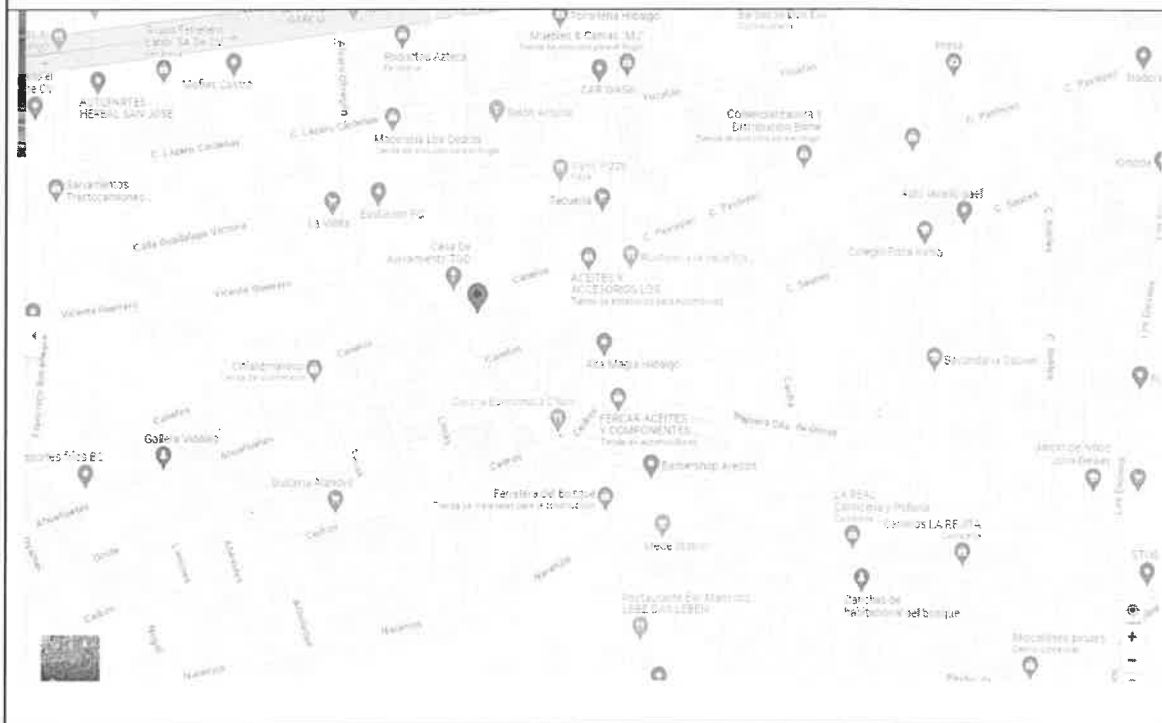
Ferretería Hidalgo
Muebles & Camas "MJ"
Refaccionaria Azteca
Muñez Castro
AUTOPARTES HERBAL SAN JOSE
CAR WASH
Comercializadora y Distribuidora Borne
C. Lazaro Cardenas
Mecanica Los Dedos
Sacramentos Tractocamiones
Taqueria
Auto lavado Jaef
La Villita
Calle Guadalupe Victoria
Casa De Apartamento 2GO
ACEITES Y ACCESORIOS LOS
Colegio Pasta Verde
Vicente Guerrero
Cerrajeria
Alta Magia Hidalgo
Secundaria Gauss
Galería Vidalia
FERCAR ACEITES Y COMPONENTES
Barbershop Aveson
Ferretería Del bosque
LA REAL Carniceria y Polleria
Carnitas LA REJITA
Restaurante Ein Mexico LEBE DAS LEBEN
Parrillas de Halloween del bosque
Chaneras
Naranjos
Cedros
Pinos
Colinas
+
−
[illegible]